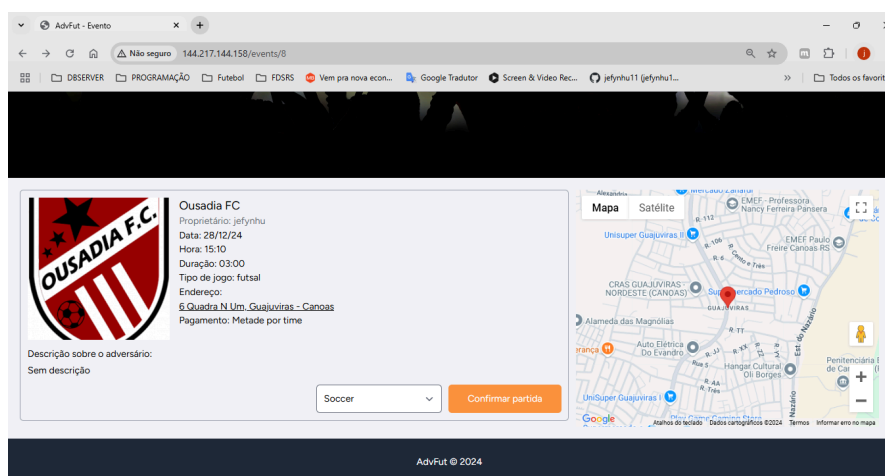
AdvFut - Evento

Não seguro 144.217.144.158/events/8

DBSERVER PROGRAMAÇÃO Futebol FDSRS Vem pra nova econ... Google Tradutor Screen & Video Rec... jefynhu11 (jefynhu1... Todos os favorit

OUSADIA F.C.

Ousadia FC
Proprietário: jefynhu
Data: 28/12/24
Hora: 15:10
Duração: 03:00
Tipo de jogo: futsal
Endereço:
6 Quadra N Um, Guajuviras - Canoas
Pagamento: Metade por time

Descrição sobre o adversário:
Sem descrição

Soccer
Confirmar partida

Mapa Satélite
Alexandria
Mercado Zaffari
EMEF - Professora Nancy Ferreira Pansera
R. 112
Unisuper Guajuviras II
R. 106
EMEF Paulo Freire Canoas RS
R. Cento e Três
CRAS GUAJUVIRAS NORDESTE (CANOAS)
Supermercado Pedroso
GUAJUVIRAS
Alameda das Magnólias
R. TT
Est. do Nazário
Auto Elétrica Do Evandro
rança
R. JJ
R. XX
R. ZZ
Rua 5
Hangar Cultural Oli Borges
Penitenciária de Ca
R. AA
R. BB
UniSuper Guajuviras II
Nazário
Google
Atalhos do teclado Dados cartográficos ©2024 Termos Informar erro no mapa

AdvFut © 2024